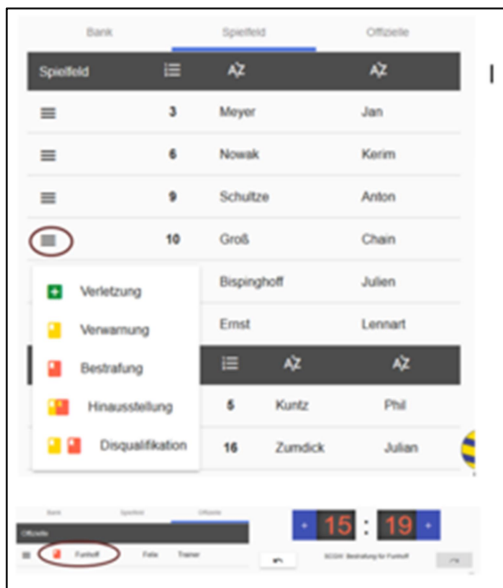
Bank Spielfeld Offizielle

| Spielfeld | | AZ | AZ |
|---|---|---|---|
| | 3 | Meyer | Jan |
| | 6 | Nowak | Kerim |
| | 9 | Schultze | Anton |
| | 10 | Groß | Chain |
| | | Bispinghoff | Julien |
| | | Ernst | Lennart |

Verletzung
Verwarnung
Bestrafung
Hinausstellung
Disqualifikation

| | AZ | AZ |
|---|---|---|
| 5 | Kuntz | Phil |
| 16 | Zumdick | Julian |

Bank Spielfeld Offizielle
Offizielle
Funhoff Felix Trainer

- 15 : 19 +

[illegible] Bestrafung für Funhoff